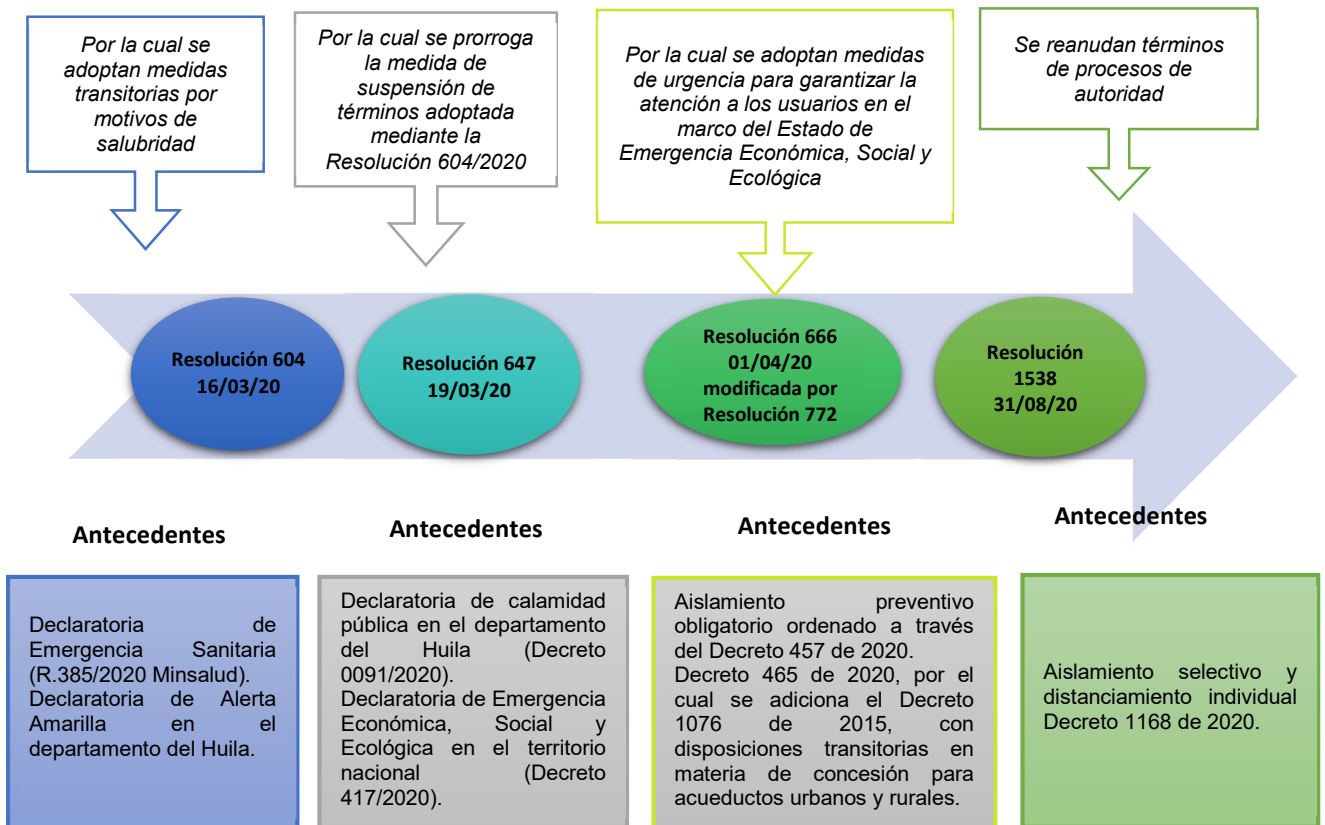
Por la cual se adoptan medidas transitorias por motivos de salubridad

Por la cual se prorroga la medida de suspensión de términos adoptada mediante la Resolución 604/2020

Por la cual se adoptan medidas de urgencia para garantizar la atención a los usuarios en el marco del Estado de Emergencia Económica, Social y Ecológica

Se reanudan términos de procesos de autoridad

Resolución 604
16/03/20

Resolución 647
19/03/20

Resolución 666
01/04/20
modificada por
Resolución 772

Resolución
1538
31/08/20

Antecedentes

Declaratoria de Emergencia Sanitaria (R.385/2020 Minsalud).
Declaratoria de Alerta Amarilla en el departamento del Huila.

Antecedentes

Declaratoria de calamidad pública en el departamento del Huila (Decreto 0091/2020).
Declaratoria de Emergencia Económica, Social y Ecológica en el territorio nacional (Decreto 417/2020).

Antecedentes

Aislamiento preventivo obligatorio ordenado a través del Decreto 457 de 2020.
Decreto 465 de 2020, por el cual se adiciona el Decreto 1076 de 2015, con disposiciones transitorias en materia de concesión para acueductos urbanos y rurales.

Antecedentes

Aislamiento selectivo y distanciamiento individual Decreto 1168 de 2020.